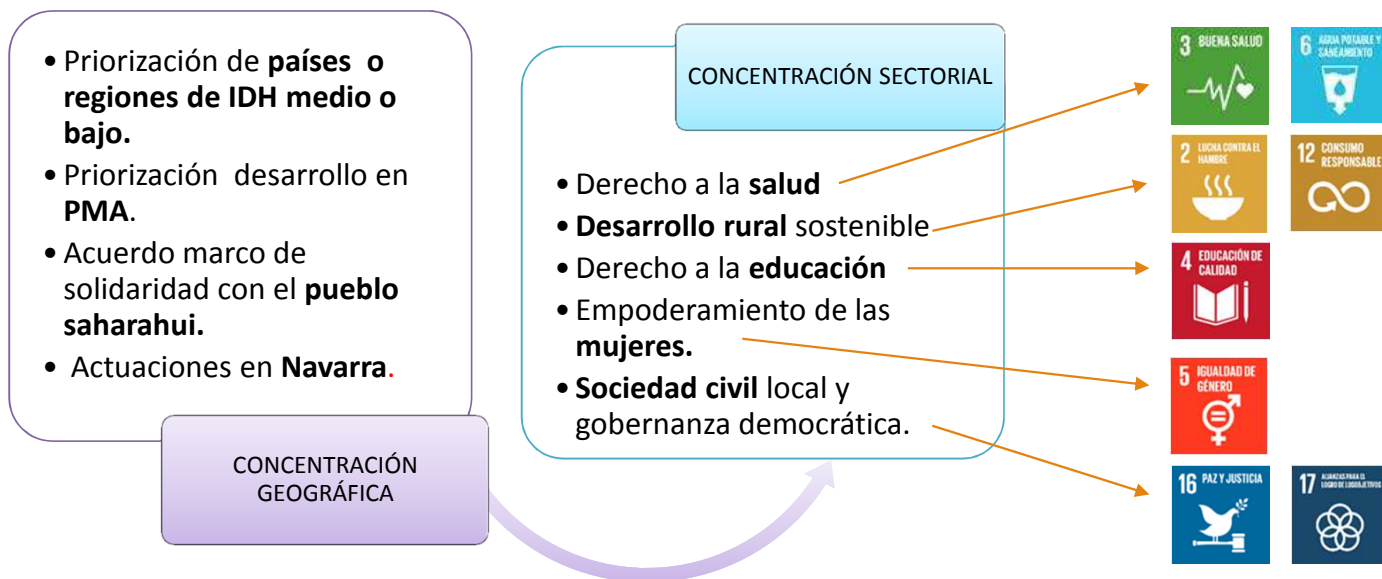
• Priorización de **países o regiones de IDH medio o bajo.**
• Priorización desarrollo en **PMA**.
• Acuerdo marco de solidaridad con el **pueblo saharahui.**
• Actuaciones en **Navarra**.

CONCENTRACIÓN GEOGRÁFICA

CONCENTRACIÓN SECTORIAL

• Derecho a la **salud**
• **Desarrollo rural** sostenible
• Derecho a la **educación**
• Empoderamiento de las **mujeres.**
• **Sociedad civil** local y gobernanza democrática.

3 BUENA SALUD
6 AGUA POTABLE Y SANEAMIENTO
2 LUCHA CONTRA EL HAMBRE
12 CONSUMO RESPONSABLE
4 EDUCACIÓN DE CALIDAD
5 IGUALDAD DE GÉNERO
16 PAZ Y JUSTICIA
17 ALIANZAS PARA EL LOGRO DE LOS OBJETIVOS